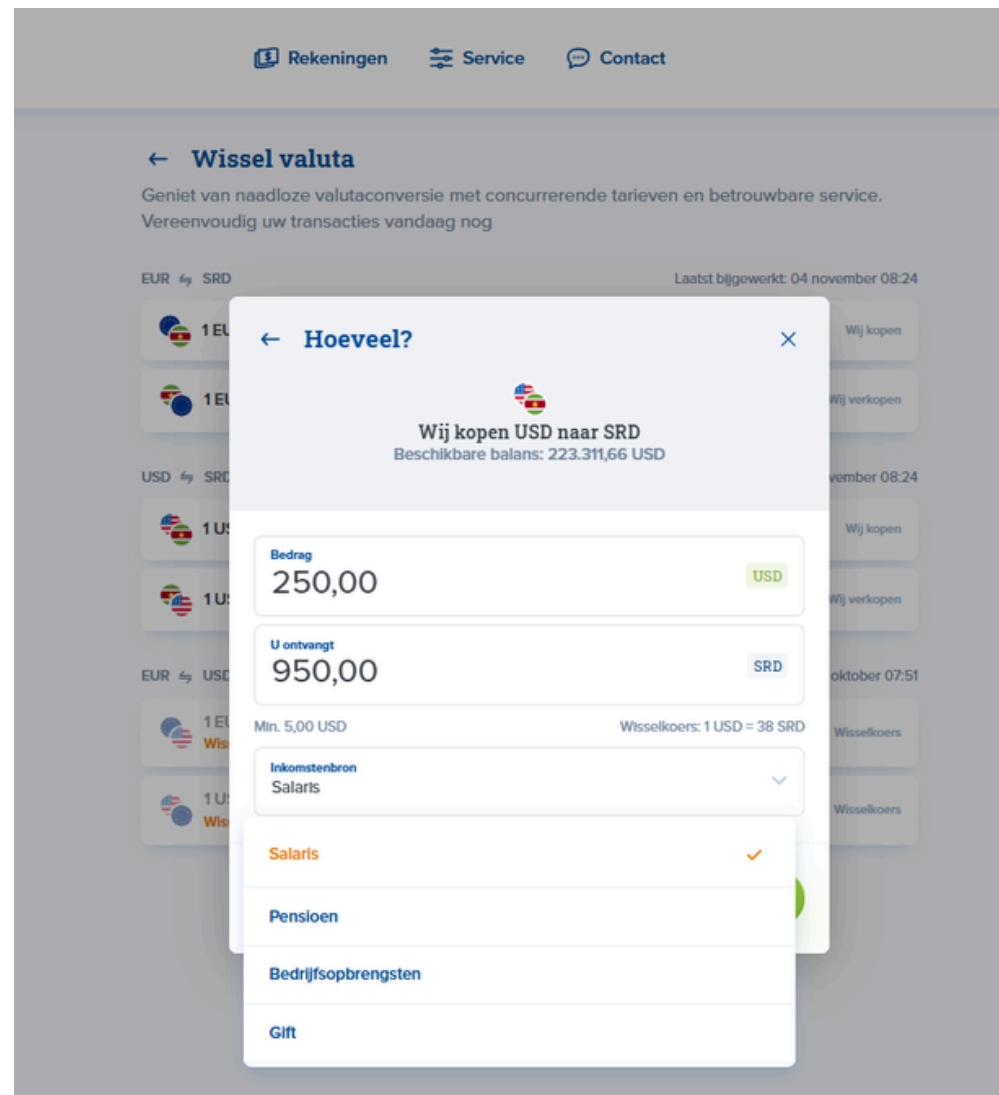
Rekeningen Service Contact

← Wissel valuta

Geniet van naadloze valutaconversie met concurrerende tarieven en betrouwbare service. Vereenvoudig uw transacties vandaag nog

EUR ⇆ SRD

Laatst bijgewerkt: 04 november 08:24

1 EU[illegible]

Wij kopen

1 EU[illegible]

Wij verkopen

USD ⇆ SRD

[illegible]vember 08:24

1 US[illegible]

Wij kopen

1 US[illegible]

Wij verkopen

EUR ⇆ USD

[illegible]oktober 07:51

1 EU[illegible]

Wis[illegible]

Wisselkoers

1 US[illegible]

Wis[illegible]

Wisselkoers

← Hoeveel? ×

Wij kopen USD naar SRD
Beschikbare balans: 223.311,66 USD

Bedrag
250,00
USD

U ontvangt
950,00
SRD

Min. 5,00 USD

Wisselkoers: 1 USD = 38 SRD

Inkomstenbron
Salaris

Salaris ✓

Pensioen

Bedrijfsopbrengsten

Gift